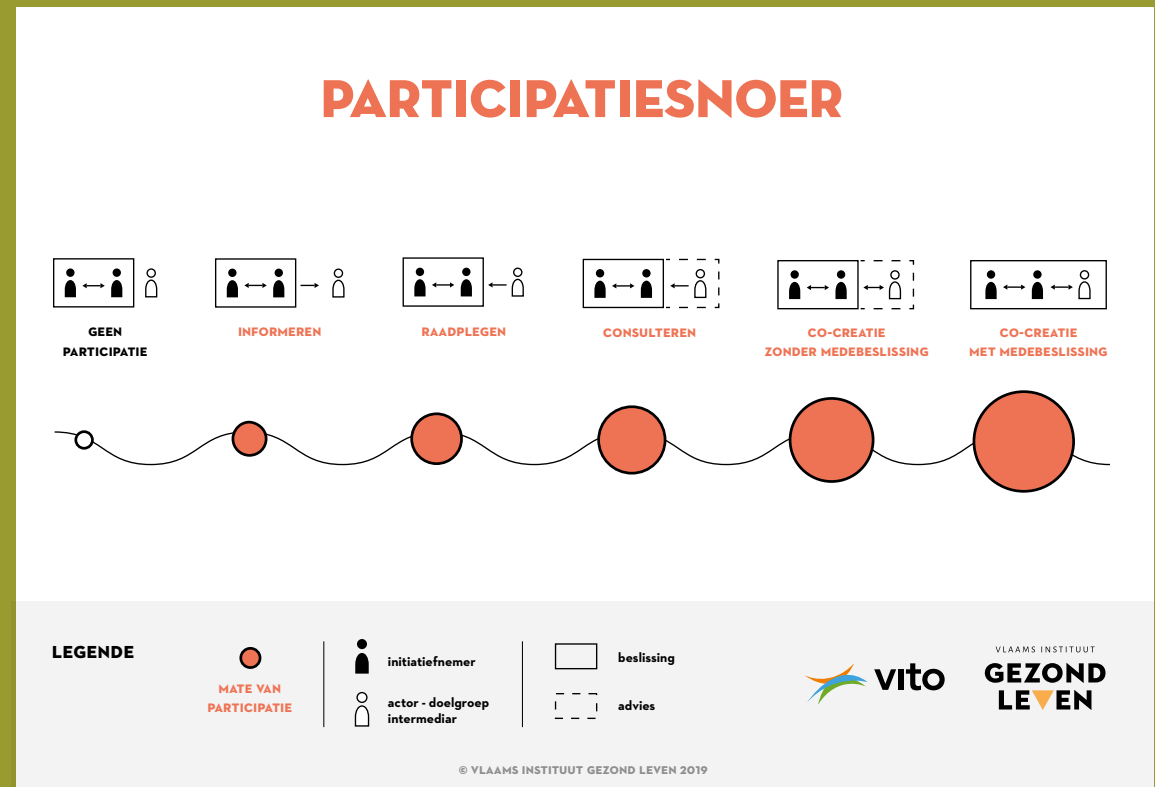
PARTICIPATIESNOER

GEEN PARTICIPATIE

INFORMEREN

RAADPLEGEN

CONSULTEREN

CO-CREATIE ZONDER MEDEBESLISSING

CO-CREATIE MET MEDEBESLISSING

LEGENDE

MATE VAN PARTICIPATIE

initiatiefnemer

actor - doelgroep intermediar

beslissing

advies

vito

VLAAMS INSTITUUT GEZOND LEVEN

© VLAAMS INSTITUUT GEZOND LEVEN 2019